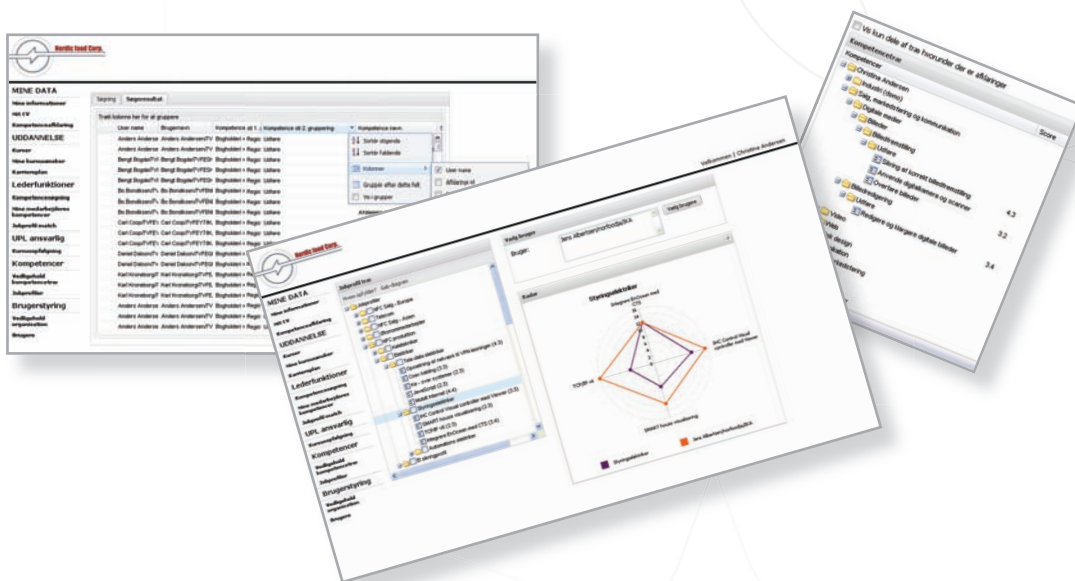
Nordic food Corp.

MINE DATA
Mine informationer
Mit CV
Kompetenceafklaring
UDDANNELSE
Kurser
Mine kursusønsker
Karriereplan
Lederfunktioner
Kompetencestyring
Mine medarbejderes kompetencer
Jobprofil match
UPL ansvarlig
Kursusopfølgning
Kompetencer
Vedligehold kompetencetræ
Jobprofiler
Brugerstyring
Vedligehold organisation
Brugere

Søgning | Søgeresultat
Træk kolonne her for at gruppere

| User name | Brugernavn | Kompetence sti 1. | Kompetence sti 2. gruppering | Kompetence navn |
|---|---|---|---|---|
| Anders Andersen | Anders AndersenTV | Bioghoiderr | Regio | Udtaro |
| Anders Andersen | Anders AndersenTV | Bioghoiderr | Regio | Udtaro |
| Bengt Bogdel | Bengt BogdelTVFESh | Bioghoiderr | Regio | Udtaro |
| Bengt Bogdel | Bengt BogdelTVFESh | Bioghoiderr | Regio | Udtaro |
| Bo Bondesen | Bo BondesenTV | Bioghoiderr | Regio | Udtaro |
| Bo Bondesen | Bo BondesenTV | Bioghoiderr | Regio | Udtaro |
| Bo Bondesen | Bo BondesenTV | Bioghoiderr | Regio | Udtaro |
| Carl Coop | Carl CoopTVFEY | Bioghoiderr | Regio | Udtaro |
| Carl Coop | Carl CoopTVFEY | Bioghoiderr | Regio | Udtaro |
| Daniel Dalsen | Daniel DalsenTVFES | Bioghoiderr | Regio | Udtaro |
| Daniel Dalsen | Daniel DalsenTVFES | Bioghoiderr | Regio | Udtaro |
| Karl Kronsborg | Karl KronsborgTVFE | Bioghoiderr | Regio | Udtaro |
| Karl Kronsborg | Karl KronsborgTVFE | Bioghoiderr | Regio | Udtaro |
| Karl Kronsborg | Karl KronsborgTVFE | Bioghoiderr | Regio | Udtaro |
| Anders Andersen | Anders AndersenTV | Bioghoiderr | Regio | Udtaro |
| Anders Andersen | Anders AndersenTV | Bioghoiderr | Regio | Udtaro |

Sortér stigende
Sortér faldende
Kolonner
Gruppér efter dette felt
Vis i grupper
User name
Afdelings sti

Velkommen | Christine Andersen

Nordic food Corp.

MINE DATA
Mine informationer
Mit CV
Kompetenceafklaring
UDDANNELSE
Kurser
Mine kursusønsker
Karriereplan
Lederfunktioner
Kompetencestyring
Mine medarbejderes kompetencer
Jobprofil match
UPL ansvarlig
Kursusopfølgning
Kompetencer
Vedligehold kompetencetræ
Jobprofiler
Brugerstyring
Vedligehold organisation
Brugere

Jobprofil tree
Jobprofil
NFC Salg - Europa
Kalender
NFC Salg - Asien
Økonomiafdelingen
NFC production
Produktion
Distribution
Talk data statistikker
Opsætning af netværk til VPN-løsninger (4.3)
Cover trolling (3.3)
Kø - over scanner (3.3)
Avanceret (2.3)
Skidt internet (4.4)
Distributør
NHC Control Visual controller med Viewer (3.3)
SMART house visualisering (3.3)
TOMP v8 (3.3)
Integrere EnOcean med CTS (3.4)
Automations statistikker

Vælg Brugere
Bruger: Jens Albertsen/hortbolje/Bk
Vælg brugere

Radar
Styringsteknikker
Integrere EnOcean med CTS
NHC Control Visual controller med Viewer
SMART house visualisering
TOMP v8
Styringsteknikker
Jens Albertsen/hortbolje/Bk

Vis kun dele af træ hvorunder der er afklaringer
Kompetencetræ
Kompetencer
Christine Andersen
Produkt (demo)
Salg, markedsføring og kommunikation
Digitale medier
Billeder
Udføre
Billedbehandling
Udføre
Skæring ed korrekt billedbeskæring
Anvende digitalkamera og scanner
Overføre billeder
Billedregistrering
Udføre
Redigere og klargøre digitale billeder
Video
Web
design
Medvirkning
Score
4.3
3.2
3.4